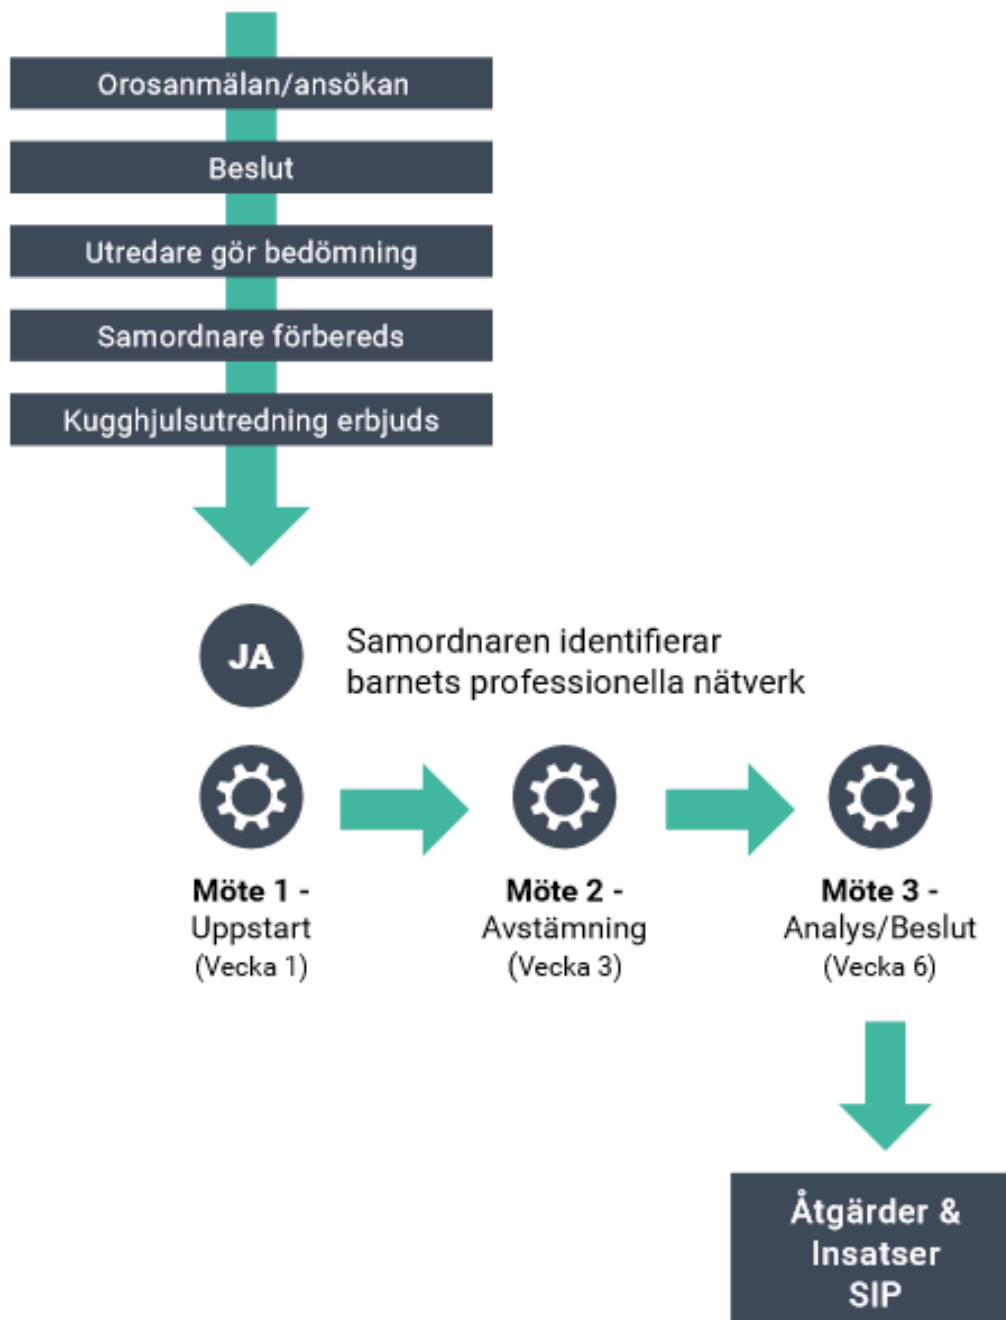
Orosanmälan/ansökan

Beslut

Utredare gör bedömning

Samordnare förbereds

Kugghjulsutredning erbjuds

JA

Samordnaren identifierar barnets professionella nätverk

**Möte 1 -** Uppstart (Vecka 1)

**Möte 2 -** Avstämning (Vecka 3)

**Möte 3 -** Analys/Beslut (Vecka 6)

Åtgärder & Insatser SIP